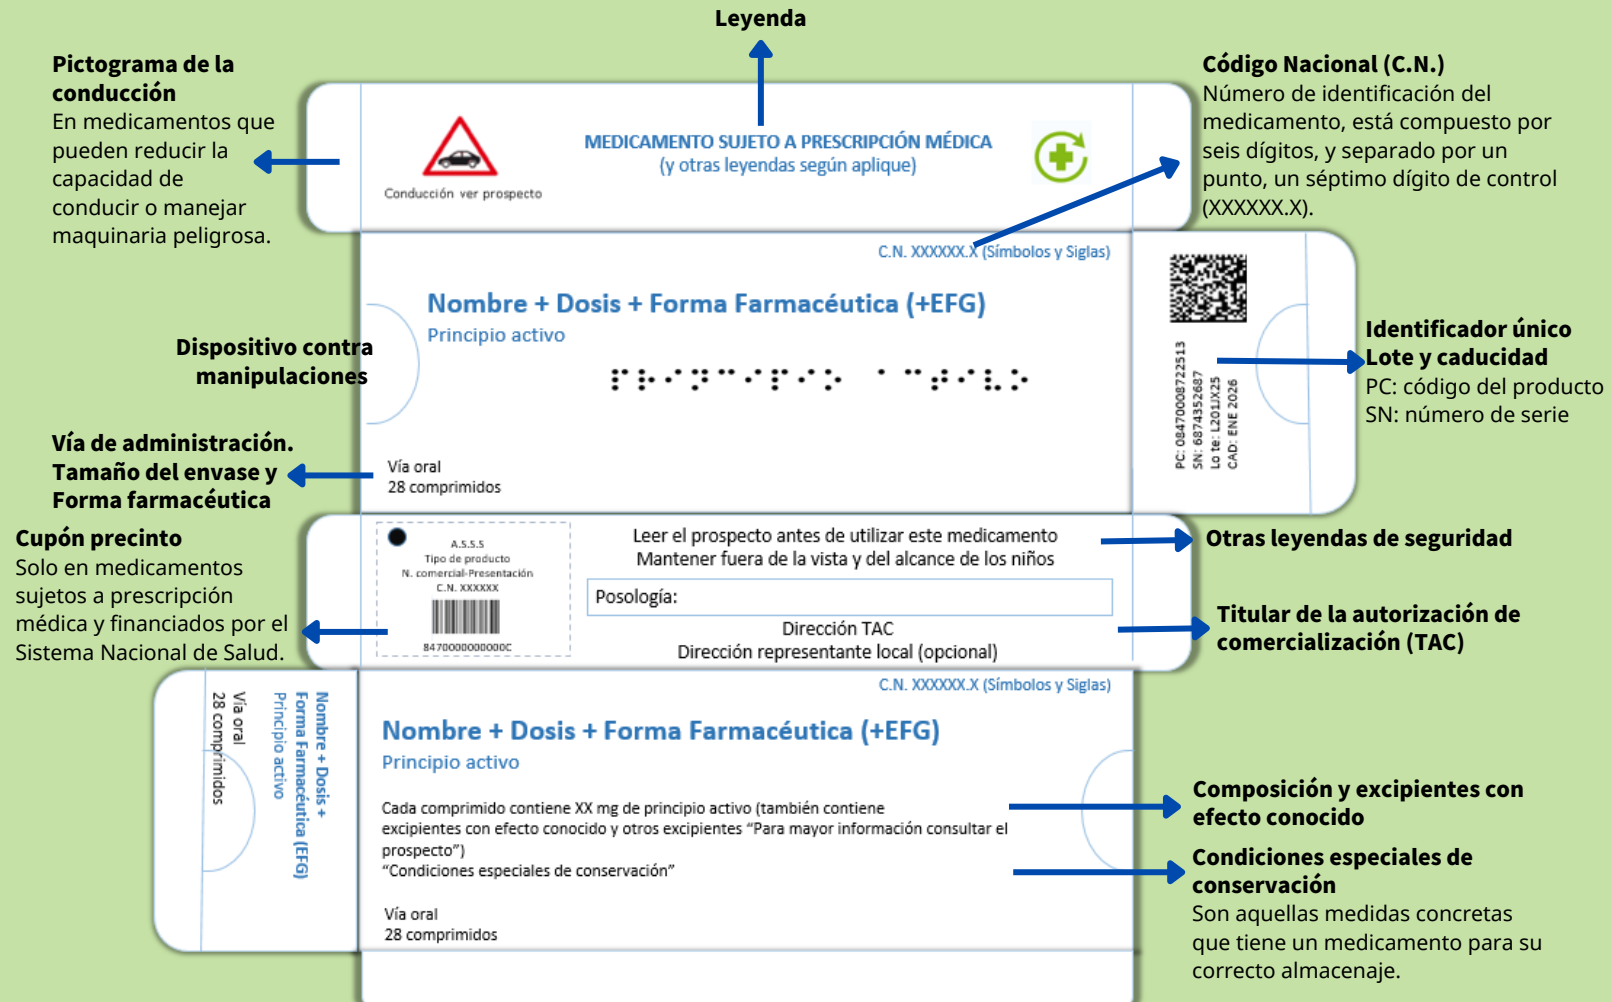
Leyenda

Pictograma de la conducción
En medicamentos que pueden reducir la capacidad de conducir o manejar maquinaria peligrosa.

Conducción ver prospecto

MEDICAMENTO SUJETO A PRESCRIPCIÓN MÉDICA
(y otras leyendas según aplique)

Código Nacional (C.N.)
Número de identificación del medicamento, está compuesto por seis dígitos, y separado por un punto, un séptimo dígito de control (XXXXXX.X).

C.N. XXXXXX.X (Símbolos y Siglas)

Nombre + Dosis + Forma Farmacéutica (+EFG)
Principio activo

Dispositivo contra manipulaciones

Identificador único
Lote y caducidad
PC: código del producto
SN: número de serie

PC: 08470008722513
SN: 6874352687
Lo te: L201JX25
CAD: ENE 2026

Vía de administración. Tamaño del envase y Forma farmacéutica

Vía oral
28 comprimidos

Cupón precinto
Solo en medicamentos sujetos a prescripción médica y financiados por el Sistema Nacional de Salud.

A.S.S.S
Tipo de producto
N. comercial-Presentación
C.N. XXXXXX
8470000000000C

Leer el prospecto antes de utilizar este medicamento
Mantener fuera de la vista y del alcance de los niños

Otras leyendas de seguridad

Posología:

Dirección TAC
Dirección representante local (opcional)

Titular de la autorización de comercialización (TAC)

Nombre + Dosis + Forma Farmacéutica (EFG)
Principio activo
Vía oral
28 comprimidos

C.N. XXXXXX.X (Símbolos y Siglas)

Nombre + Dosis + Forma Farmacéutica (+EFG)
Principio activo

Cada comprimido contiene XX mg de principio activo (también contiene excipientes con efecto conocido y otros excipientes "Para mayor información consultar el prospecto")
"Condiciones especiales de conservación"

Vía oral
28 comprimidos

Composición y excipientes con efecto conocido

Condiciones especiales de conservación
Son aquellas medidas concretas que tiene un medicamento para su correcto almacenaje.